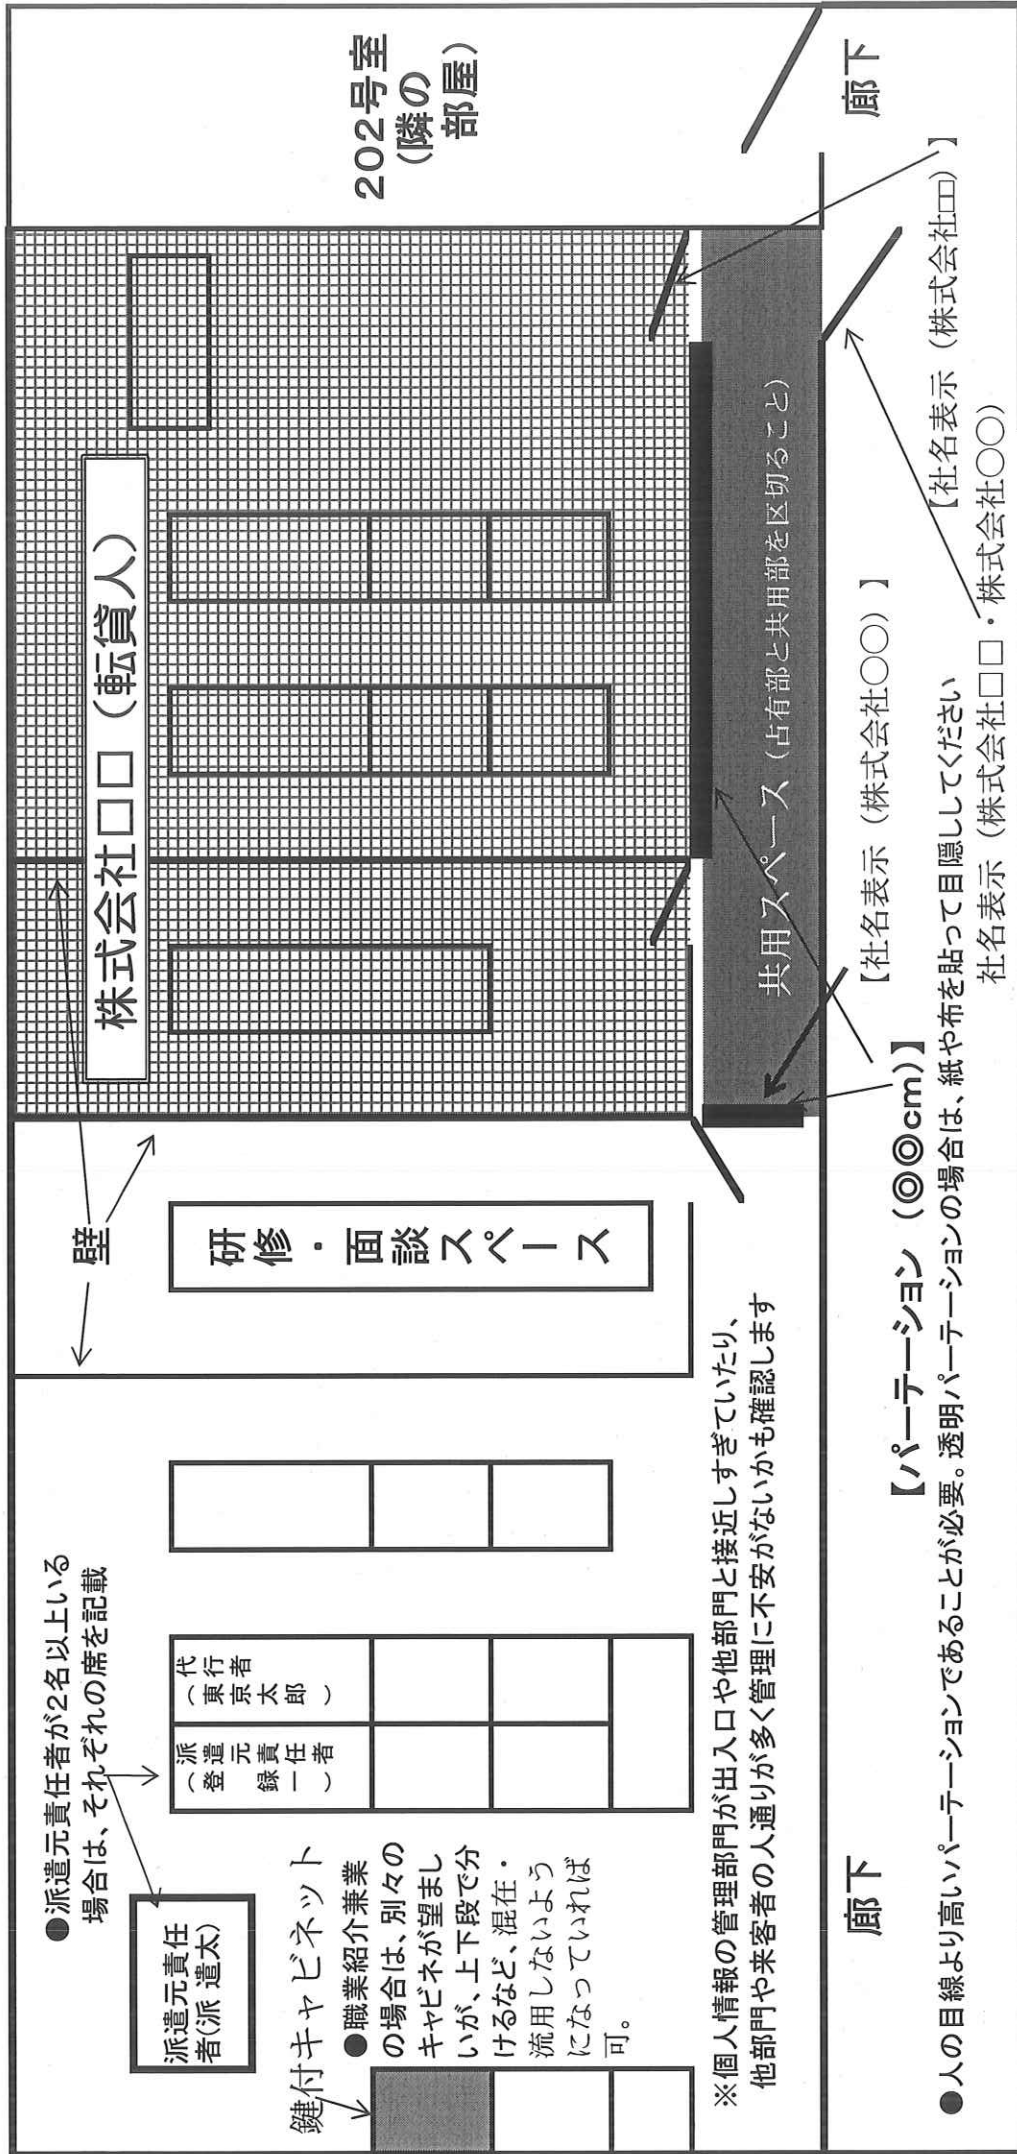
202号室
(隣の部屋)

廊下

株式会社□□（転貸人）

壁

研修・面談スペース

共用スペース（占有部と共用部を区切ること）

【社名表示（株式会社○○）】

【社名表示（株式会社□□）】

【社名表示（株式会社○○）】

社名表示（株式会社□□・株式会社○○）

【パーテーション（◎◎cm）】

●人の目線より高いパーテーションであることが必要。透明パーテーションの場合は、紙や布を貼って目隠ししてください

●派遣元責任者が2名以上いる場合は、それぞれの席を記載

派遣元責任者(派 遣太)

（派遣元責任者）

代行者（東京太郎）

鍵付キャビネット

●職業紹介兼業の場合は、別々のキャビネが望ましいが、上下段で分けるなど、混在・流用しないようになっていれば可。

※個人情報の管理部門が出入口や他部門と接近しすぎていたり、他部門や来客者の人通りが多く管理に不安がないかも確認します

廊下